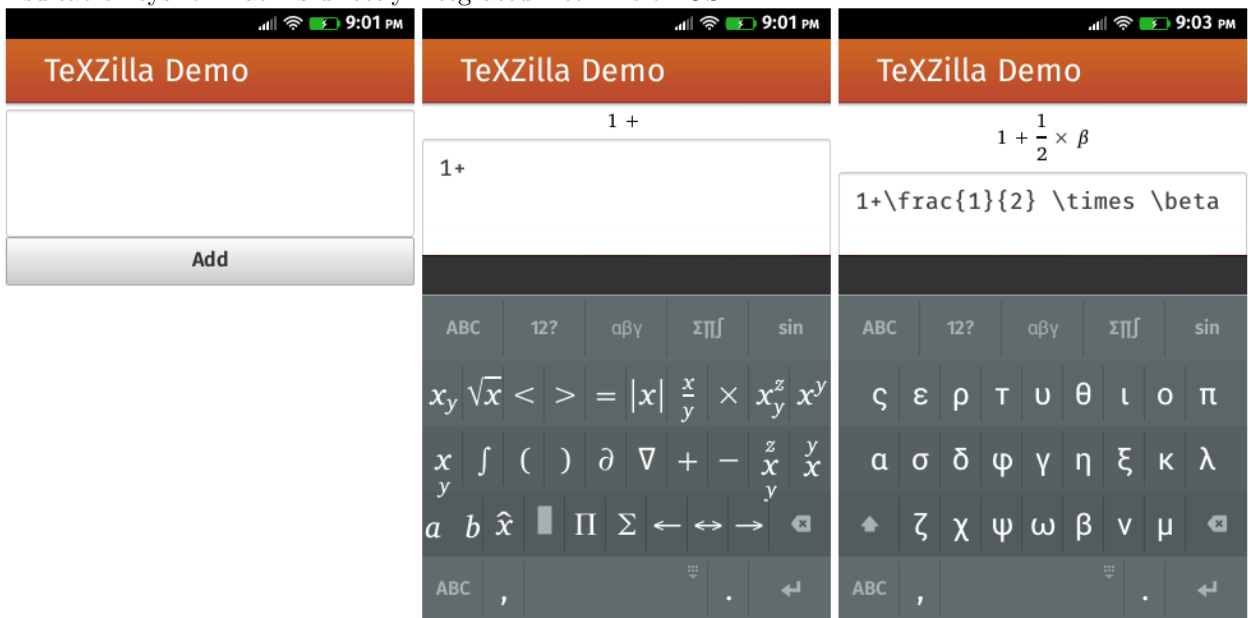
9:01 PM

TeXZilla Demo

Add

9:01 PM

TeXZilla Demo

$1 +$

1+

ABC 12? αβγ Σ∏∫ sin

$x_y$ $\sqrt{x}$ $<$ $>$ $=$ $|x|$ $\frac{x}{y}$ $\times$ $x_y^z$ $x^y$

$\underset{y}{x}$ $\int$ ( ) $\partial$ $\nabla$ $+$ $-$ $\overset{z}{\underset{y}{x}}$ $\overset{y}{x}$

$a$ $b$ $\hat{x}$ Π Σ ← ↔ →

ABC , .

9:03 PM

TeXZilla Demo

$1 + \frac{1}{2} \times \beta$

1+\frac{1}{2} \times \beta

ABC 12? αβγ Σ∏∫ sin

ς ε ρ τ υ θ ι ο π

α σ δ φ γ η ξ κ λ

ζ χ ψ ω β ν μ

ABC , .